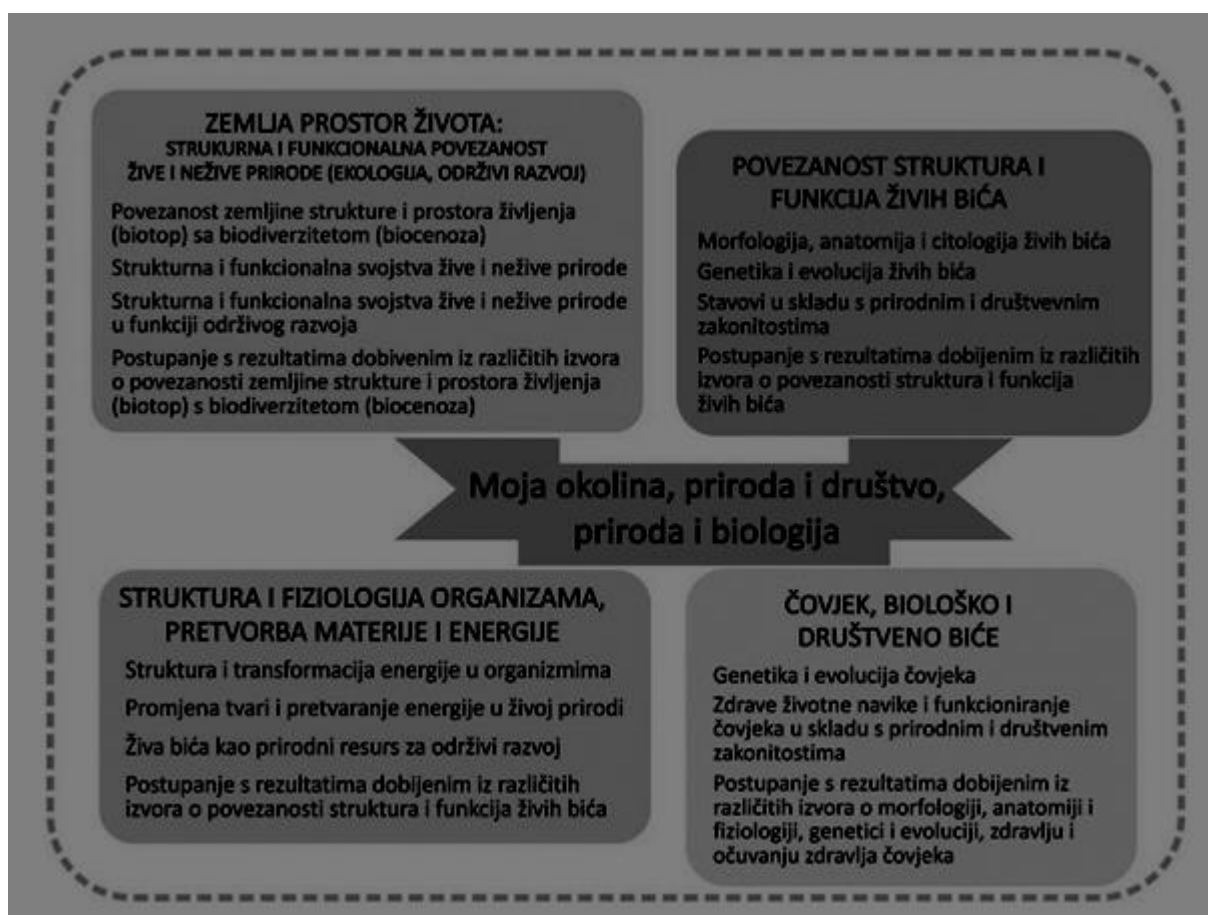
ZEMLJA PROSTOR ŽIVOTA:
STRUKURNA I FUNKCIONALNA POVEZANOST ŽIVE I NEŽIVE PRIRODE (EKOLOGIJA, ODRŽIVI RAZVOJ)

Povezanost zemljine strukture i prostora življenja (biotop) sa biodiverzitetom (biocenoza)

Strukturna i funkcionalna svojstva žive i nežive prirode

Strukturna i funkcionalna svojstva žive i nežive prirode u funkciji održivog razvoja

Postupanje s rezultatima dobivenim iz različitih izvora o povezanosti zemljine strukture i prostora življenja (biotop) s biodiverzitetom (biocenoza)

POVEZANOST STRUKTURA I FUNKCIJA ŽIVIH BIĆA

Morfologija, anatomija i citologija živih bića

Genetika i evolucija živih bića

Stavovi u skladu s prirodnim i društvevnim zakonitostima

Postupanje s rezultatima dobijenim iz različitih izvora o povezanosti struktura i funkcija živih bića

Moja okolina, priroda i društvo, priroda i biologija

STRUKTURA I FIZIOLOGIJA ORGANIZAMA, PRETVORBA MATERIJE I ENERGIJE

Struktura i transformacija energije u organizmima

Promjena tvari i pretvaranje energije u živoj prirodi

Živa bića kao prirodni resurs za održivi razvoj

Postupanje s rezultatima dobijenim iz različitih izvora o povezanosti struktura i funkcija živih bića

ČOVJEK, BIOLOŠKO I DRUŠTVENO BIĆE

Genetika i evolucija čovjeka

Zdrave životne navike i funkcioniranje čovjeka u skladu s prirodnim i društvenim zakonitostima

Postupanje s rezultatima dobijenim iz različitih izvora o morfologiji, anatomiji i fiziologiji, genetici i evoluciji, zdravlju i očuvanju zdravlja čovjeka